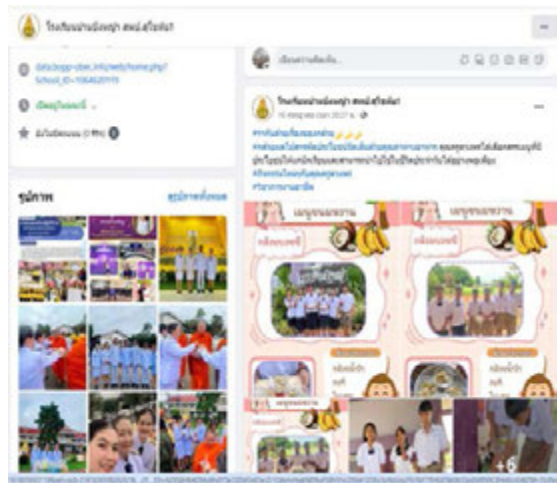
โรงเรียนบ้านนิคม... สพป.สุโขทัย1

data.bopp-obec.info/web/home.php?School_ID=1064020115

เปิดอยู่ในขณะนี้

ยังไม่มีคะแนน (0 รีวิว)

รูปภาพ

ดูรูปภาพทั้งหมด

เขียนอะไรสักหน่อย...

โรงเรียนบ้านนิคม... สพป.สุโขทัย1

16 สิงหาคม เวลา 2023

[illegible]

เมนูขนมหวาน

เมนูขนมหวาน

+6